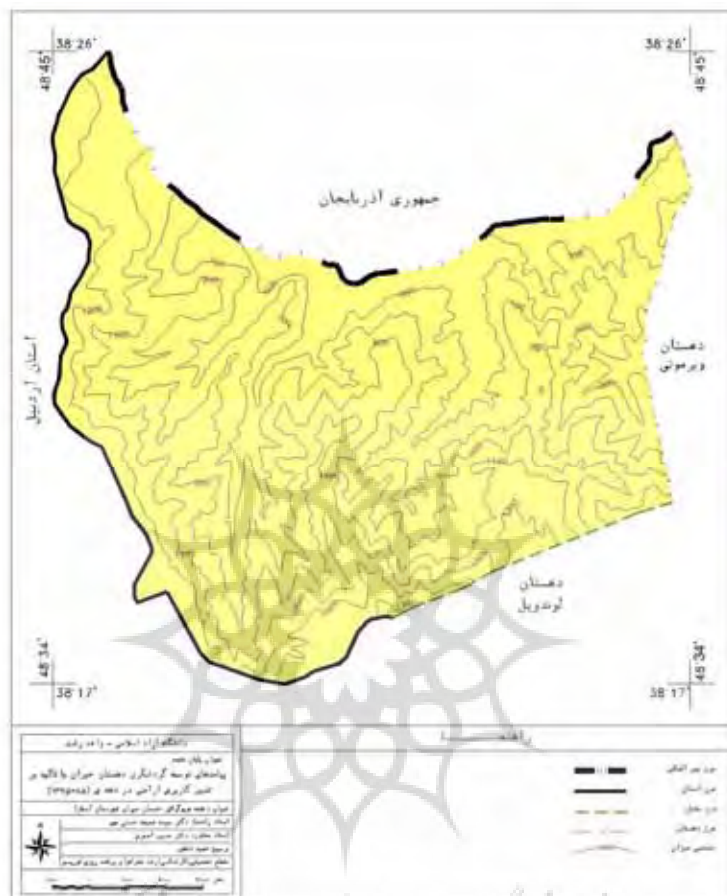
38°26'
48°45'
38°26'
48°45'
جمهوری آذربایجان
استان اردبیل
دهستان ویرمونی
دهستان لوندویل
48°34'
38°17'
48°34'
38°17'
دانشگاه آزاد اسلامی - واحد رشت
عنوان پایان نامه
پیامدهای توسعه گردشگری دهستان حیران با تاکید بر تغییر کاربری اراضی در دهه اخیر ([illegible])
عنوان نقشه: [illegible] دهستان حیران شهرستان آستارا
استاد راهنما: دکتر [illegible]
استاد مشاور: دکتر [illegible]
ترسیم: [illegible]
منابع: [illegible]
راهنما
مرز بین المللی
مرز استان
مرز بخش
مرز دهستان
منحنی میزان